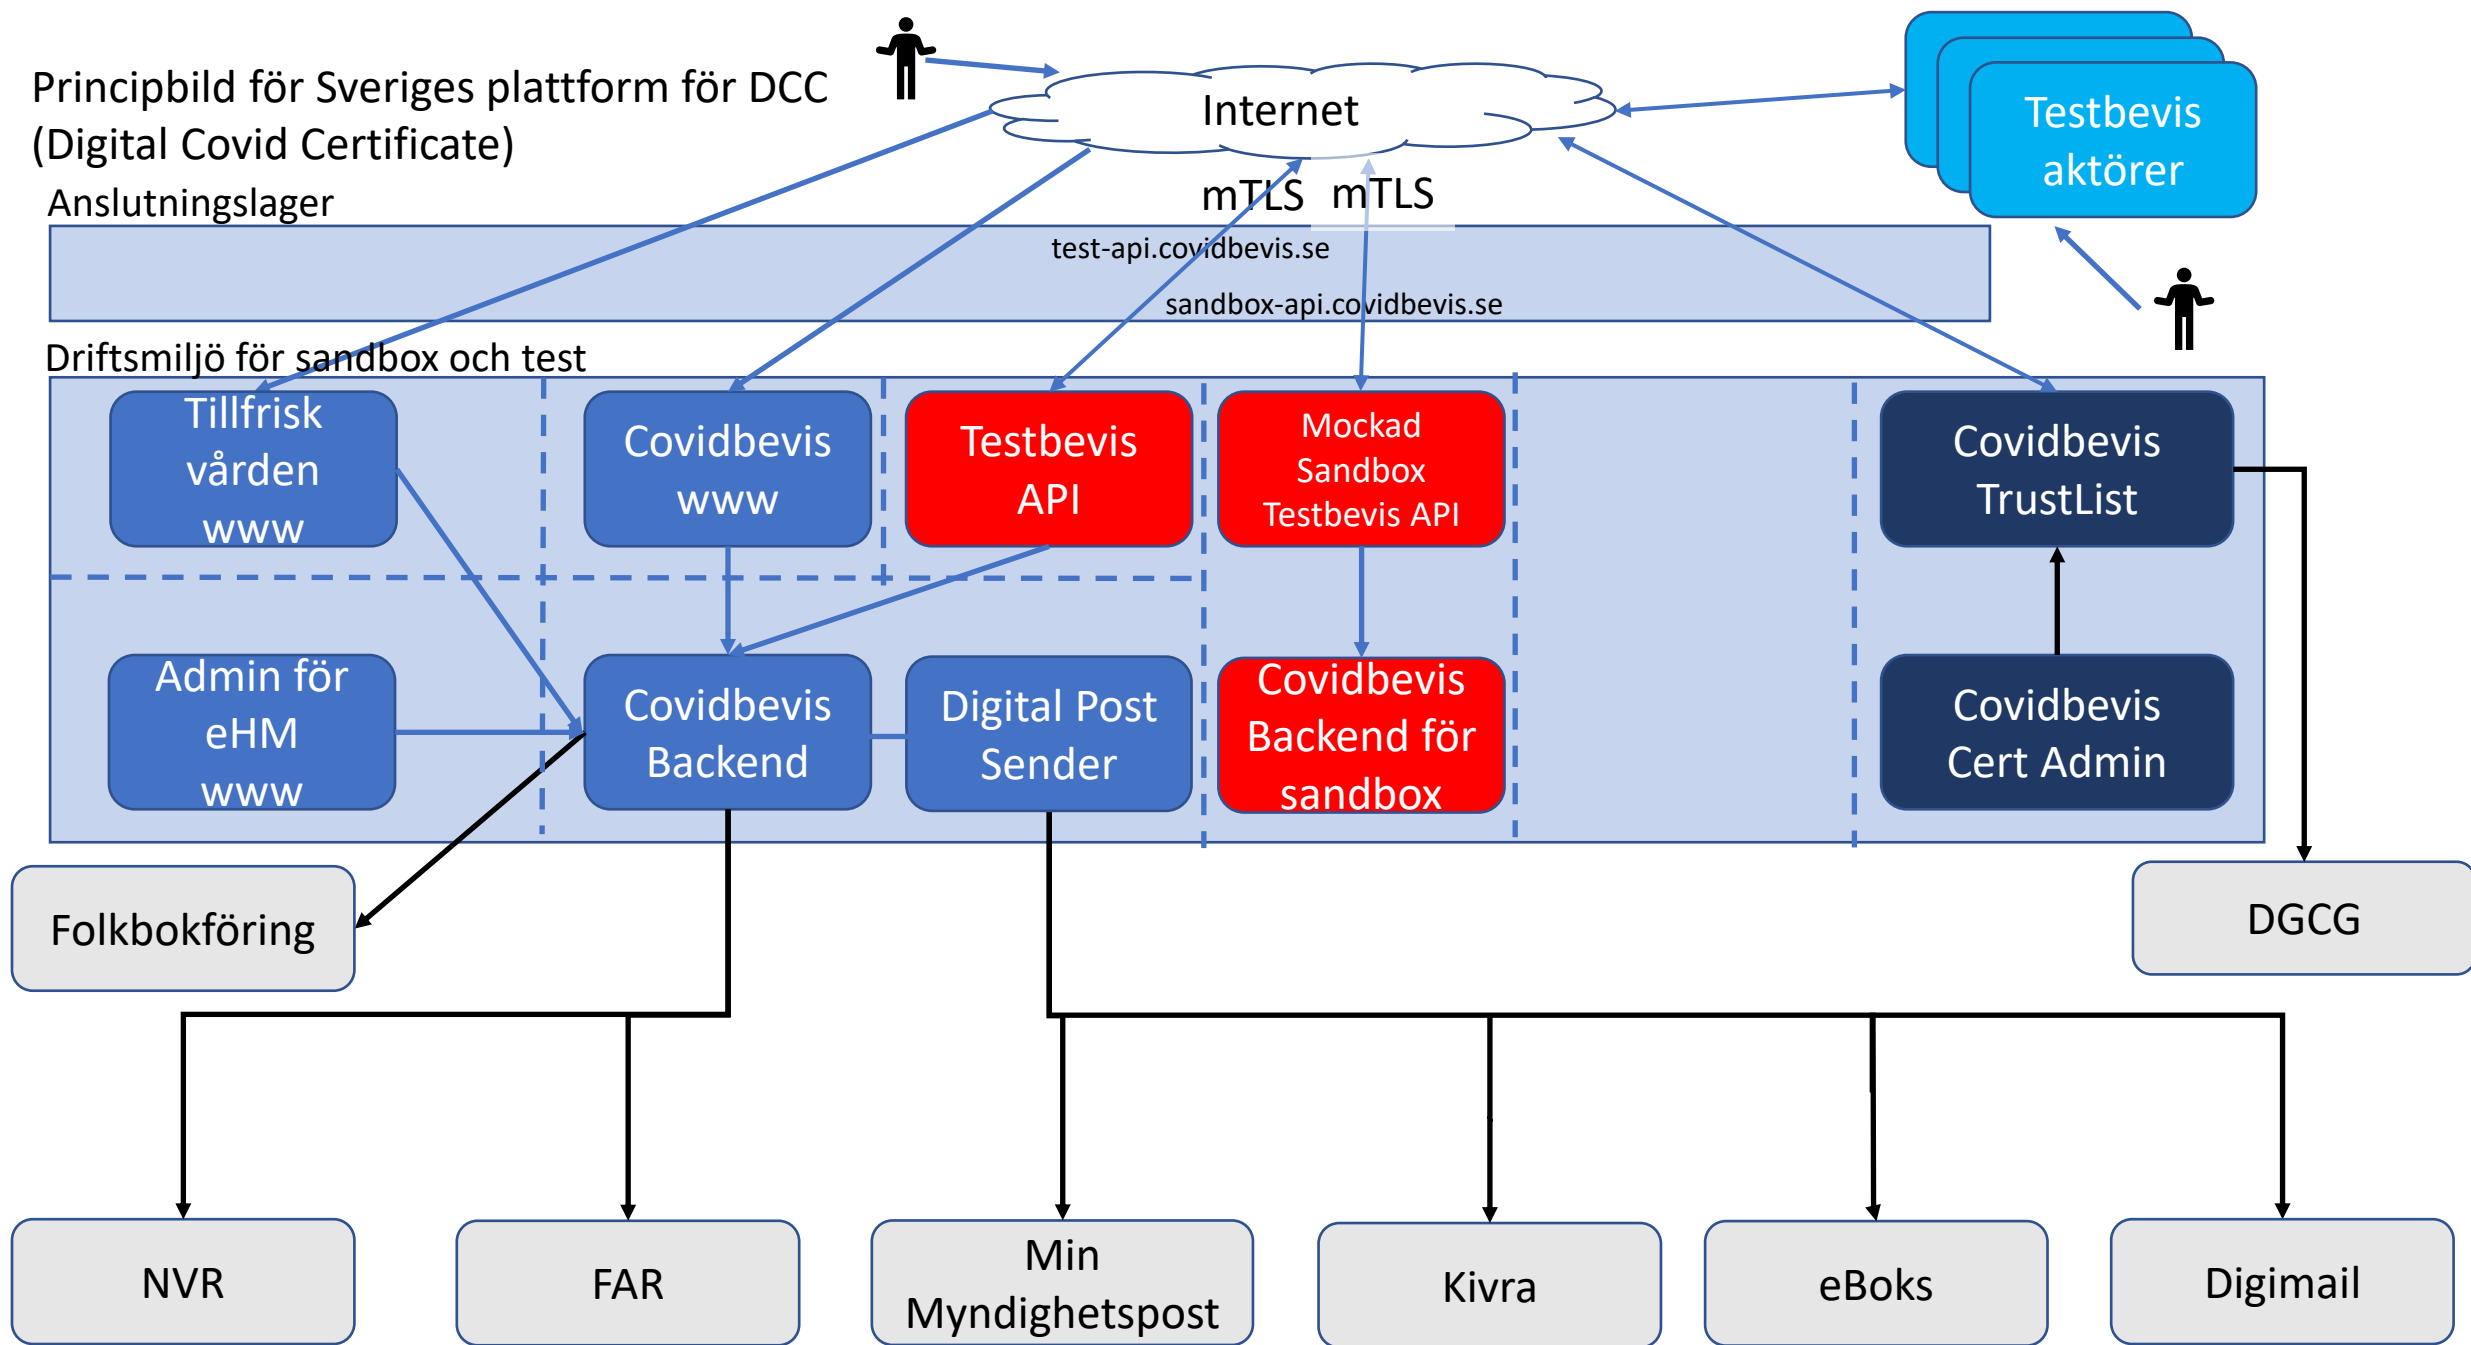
Principbild för Sveriges plattform för DCC (Digital Covid Certificate)

Internet

Testbevis aktörer

mTLS mTLS

Anslutningslager

test-api.covidbevis.se

sandbox-api.covidbevis.se

Driftsmiljö för sandbox och test

Tillfrisk vården www

Covidbevis www

Testbevis API

Mockad Sandbox Testbevis API

Covidbevis TrustList

Admin för eHM www

Covidbevis Backend

Digital Post Sender

Covidbevis Backend för sandbox

Covidbevis Cert Admin

Folkbokföring

DGCG

NVR

FAR

Min Myndighetspost

Kivra

eBoks

Digimail